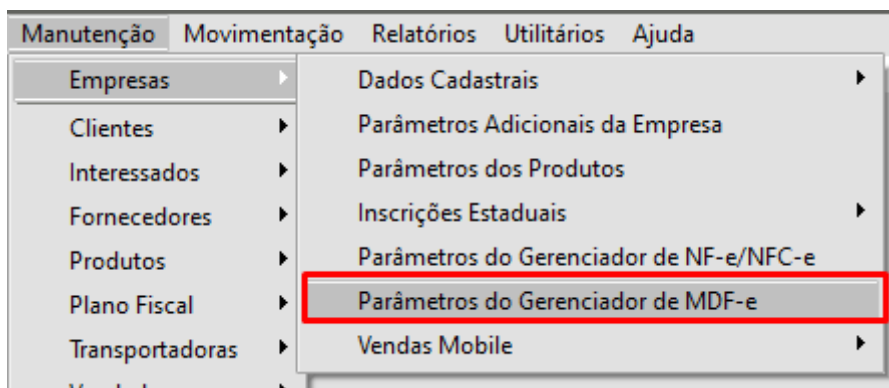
Manutenção Movimentação Relatórios Utilitários Ajuda

Empresas
Clientes
Interessados
Fornecedores
Produtos
Plano Fiscal
Transportadoras
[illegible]

Dados Cadastrais
Parâmetros Adicionais da Empresa
Parâmetros dos Produtos
Inscrições Estaduais
Parâmetros do Gerenciador de NF-e/NFC-e
Parâmetros do Gerenciador de MDF-e
Vendas Mobile